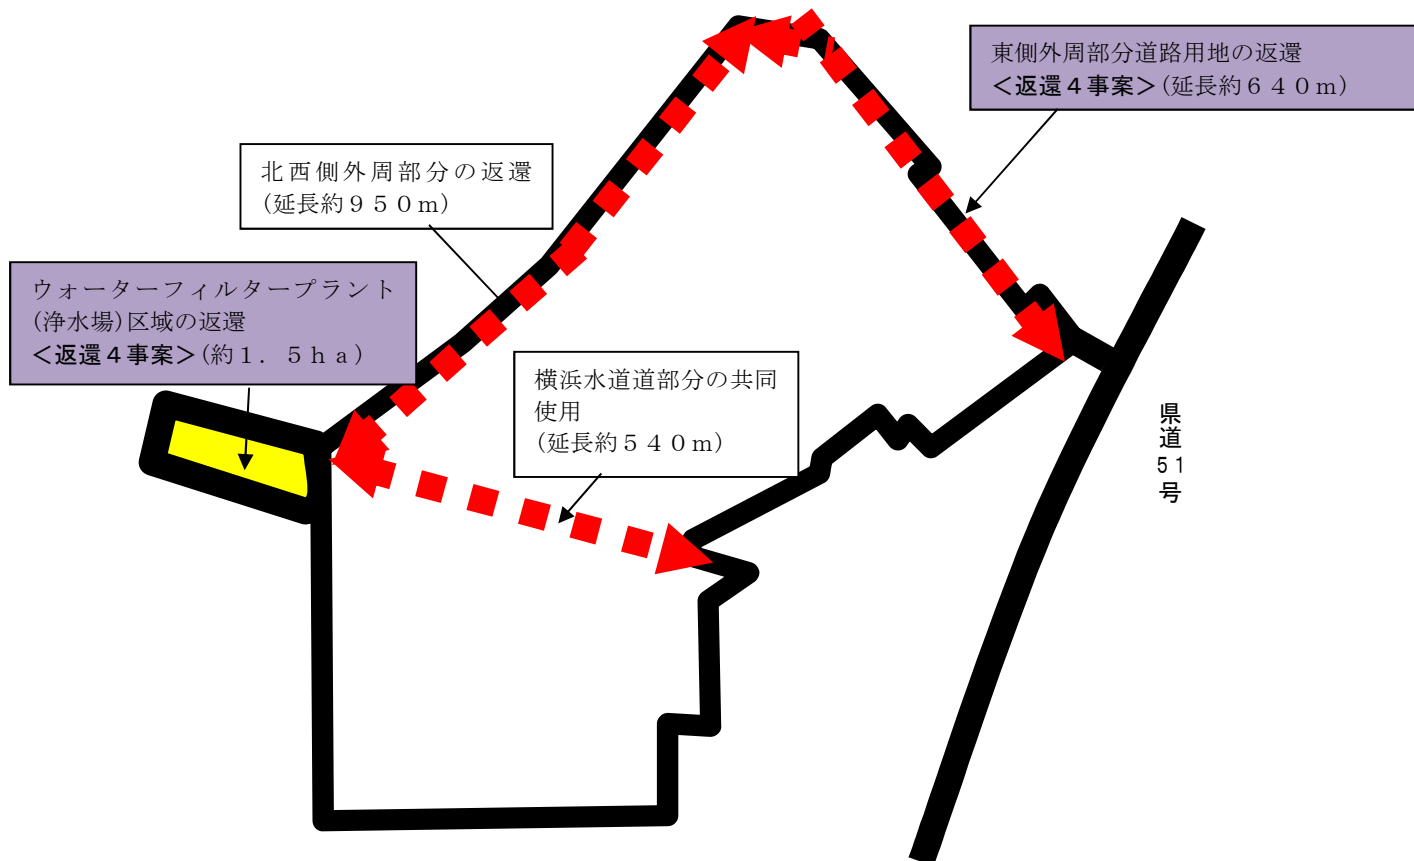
東側外周部分道路用地の返還
＜返還４事案＞(延長約６４０m)

北西側外周部分の返還
(延長約９５０m)

ウォーターフィルタープラント
(浄水場)区域の返還
＜返還４事案＞(約１．５ha)

横浜水道道部分の共同使用
(延長約５４０m)

県道51号